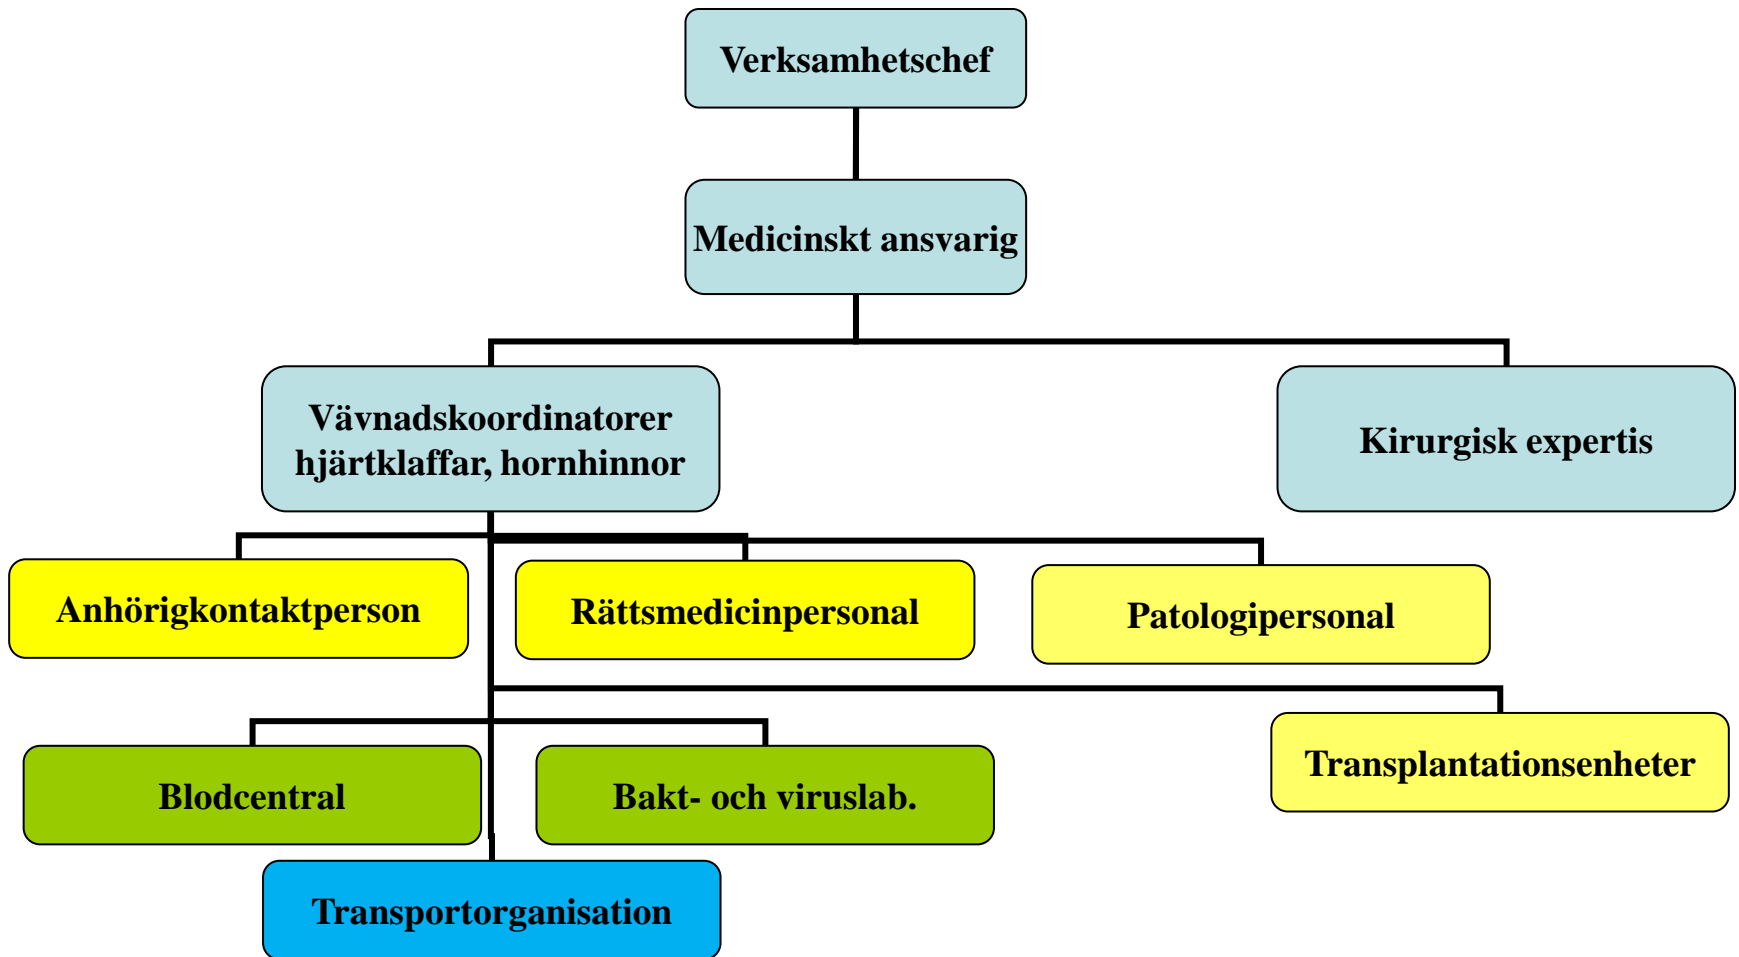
Verksamhetschef

Medicinskt ansvarig

Vävnadskoordinatorer hjärtklaffar, hornhinnor

Kirurgisk expertis

Anhörigkontaktperson

Rättsmedicinpersonal

Patologipersonal

Transplantationsenheter

Blodcentral

Bakt- och viruslab.

Transportorganisation